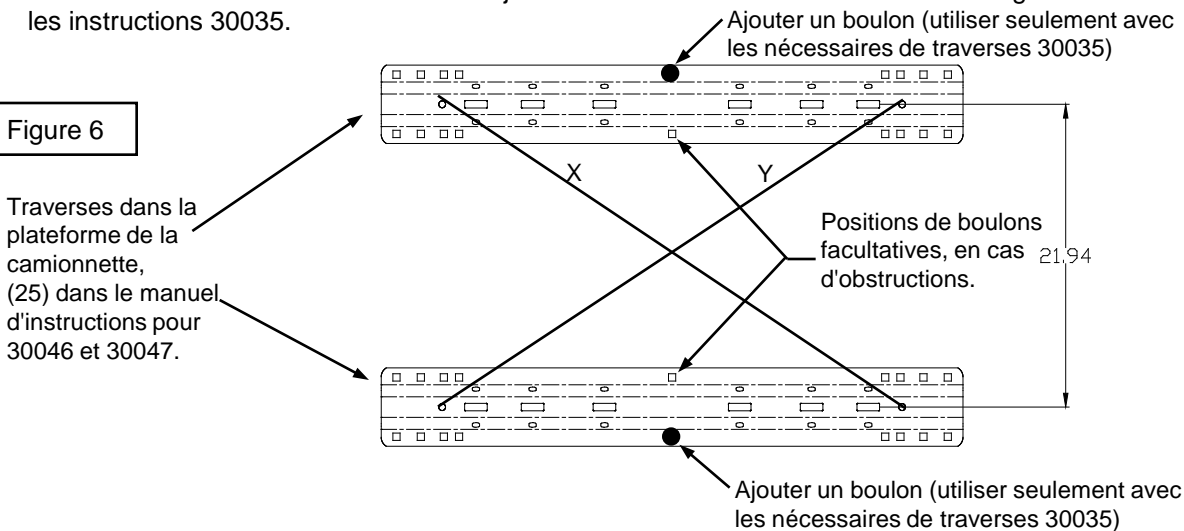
les instructions 30035.

Ajouter un boulon (utiliser seulement avec les nécessaires de traverses 30035)

Figure 6

Traverses dans la plateforme de la camionnette, (25) dans le manuel d'instructions pour 30046 et 30047.

X

Y

Positions de boulons facultatives, en cas d'obstructions.

21,94

Ajouter un boulon (utiliser seulement avec les nécessaires de traverses 30035)